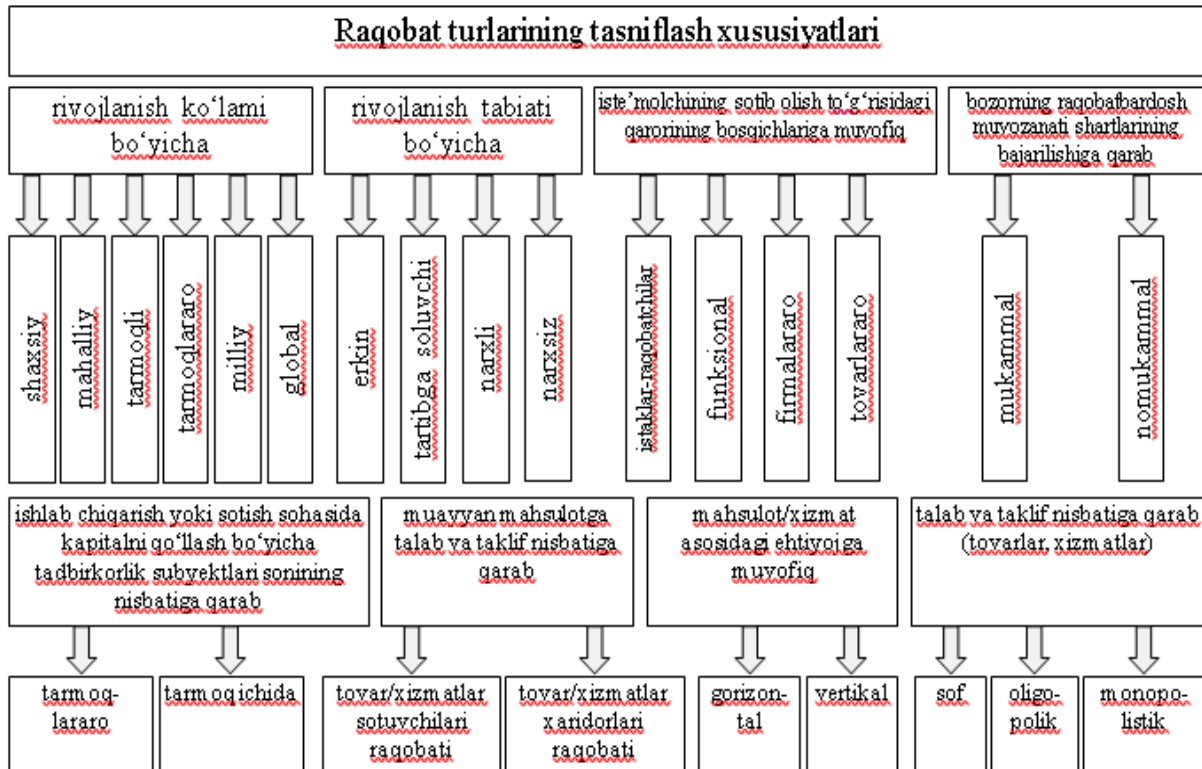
Raqobat turlarining tasniflash xususiyatlari

rivojlanish ko'lami bo'yicha

shaxsiy

mahalliy

tarmoqli

tarmoqlararo

milliy

global

rivojlanish tabiati bo'yicha

erkin

tartibga soluvchi

narxli

narxsiz

iste'molchining sotib olish to'g'risidagi qarorining bosqichlariga muvofiq

istaklar-raqobatchilar

funksional

firmalararo

tovarlararo

bozorning raqobatbardosh muvozanati shartlarining bajarilishiga qarab

mukammal

nomukammal

ishlab chiqarish yoki sotish sohasida kapitalni qo'llash bo'yicha tadbirkorlik subyektlari sonining nisbatiga qarab

tarmoqlararo

tarmoq ichida

muayyan mahsulotga talab va taklif nisbatiga qarab

tovar/xizmatlar sotuvchilari raqobati

tovar/xizmatlar xaridorlari raqobati

mahsulot/xizmat asosidagi ehtiyojga muvofiq

gorizontal

vertikal

talab va taklif nisbatiga qarab (tovarlar, xizmatlar)

sof

oligopolik

monopolistik